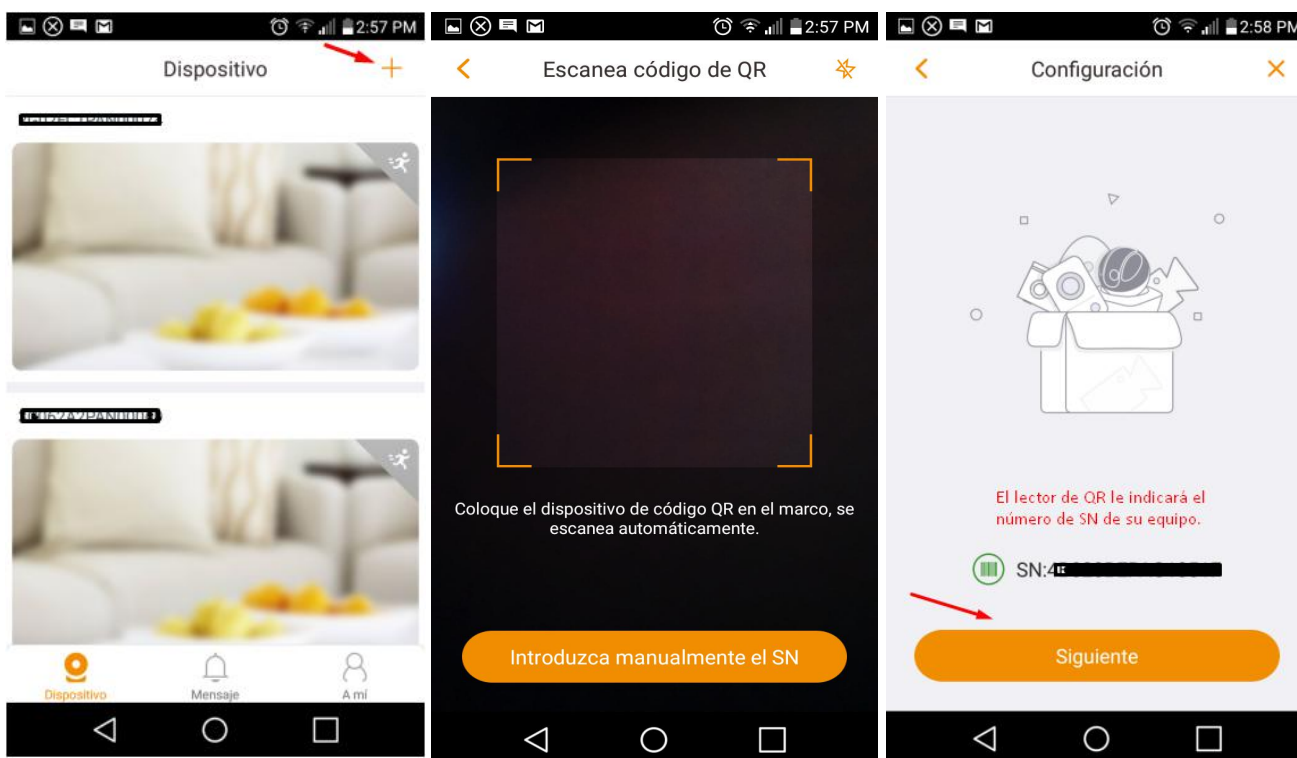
2:57 PM

Dispositivo

+

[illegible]

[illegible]

Dispositivo

Mensaje

A mí

2:57 PM

Escanea código de QR

Coloque el dispositivo de código QR en el marco, se escanea automáticamente.

Introduzca manualmente el SN

2:58 PM

Configuración

El lector de QR le indicará el número de SN de su equipo.

SN:4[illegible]

Siguiente